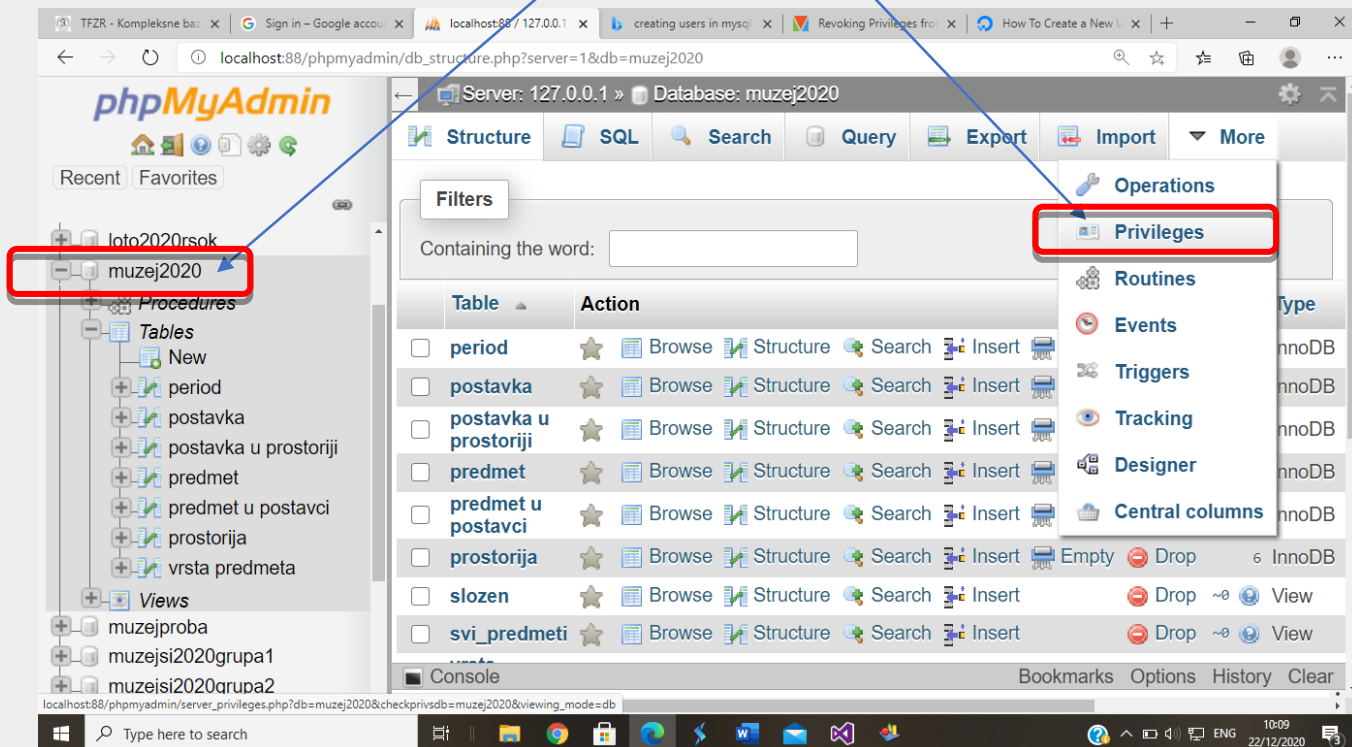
TFZR - Kompleksne baz | Sign in – Google accou | localhost:88 / 127.0.0.1 | creating users in mysql | Revoking Privileges fro | How To Create a New U

localhost:88/phpmyadmin/db_structure.php?server=1&db=muzej2020

phpMyAdmin

Recent Favorites

loto2020rsok
muzej2020
Procedures
Tables
New
period
postavka
postavka u prostoriji
predmet
predmet u postavci
prostorija
vrsta predmeta
Views
muzejproba
muzejsi2020grupa1
muzejsi2020grupa2

Server: 127.0.0.1 » Database: muzej2020

Structure SQL Search Query Export Import More

Filters

Containing the word:

Operations
Privileges
Routines
Events
Triggers
Tracking
Designer
Central columns

| Table | Action | | | | | | Type |
|---|---|---|---|---|---|---|---|
| period | Browse | Structure | Search | Insert | | | InnoDB |
| postavka | Browse | Structure | Search | Insert | | | InnoDB |
| postavka u prostoriji | Browse | Structure | Search | Insert | | | InnoDB |
| predmet | Browse | Structure | Search | Insert | | | InnoDB |
| predmet u postavci | Browse | Structure | Search | Insert | | | InnoDB |
| prostorija | Browse | Structure | Search | Insert | Empty | Drop | 6 InnoDB |
| slozen | Browse | Structure | Search | Insert | | Drop | ~0 View |
| svi_predmeti | Browse | Structure | Search | Insert | | Drop | ~0 View |

Console Bookmarks Options History Clear

localhost:88/phpmyadmin/server_privileges.php?db=muzej2020&checkprivsdb=muzej2020&viewing_mode=db

Type here to search

ENG 10:09 22/12/2020